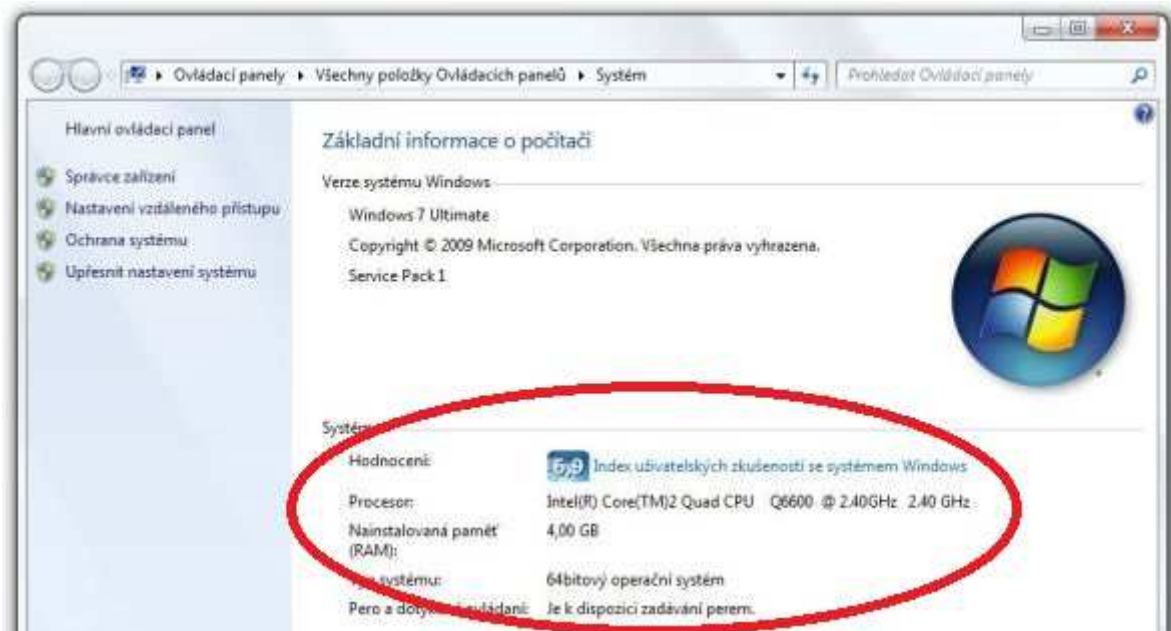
Ovládací panely ▸ Všechny položky Ovládacích panelů ▸ Systém

Prohledat Ovládací panely

Hlavní ovládací panel

Správce zařízení

Nastavení vzdáleného přístupu

Ochrana systému

Upřesnit nastavení systému

Základní informace o počítači

Verze systému Windows

Windows 7 Ultimate

Copyright © 2009 Microsoft Corporation. Všechna práva vyhrazena.

Service Pack 1

Systém

Hodnocení: 5,9 Index uživatelských zkušeností se systémem Windows

Procesor: Intel(R) Core(TM)2 Quad CPU Q6600 @ 2.40GHz 2.40 GHz

Nainstalovaná paměť (RAM): 4,00 GB

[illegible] systému: 64bitový operační systém

Pero a doty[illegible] ovládání: Je k dispozici zadávání perem.